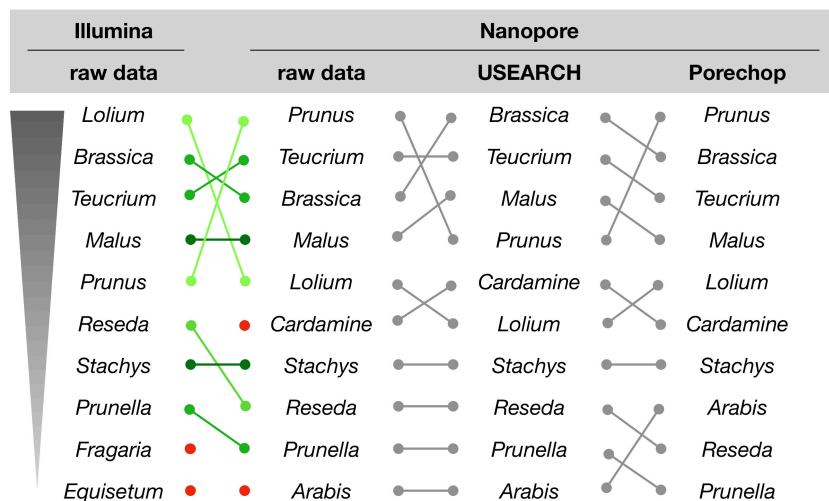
| Illumina | Nanopore | | |
|---|---|---|---|
| raw data | raw data | USEARCH | Porechop |
| *Lolium* | *Prunus* | *Brassica* | *Prunus* |
| *Brassica* | *Teucrium* | *Teucrium* | *Brassica* |
| *Teucrium* | *Brassica* | *Malus* | *Teucrium* |
| *Malus* | *Malus* | *Prunus* | *Malus* |
| *Prunus* | *Lolium* | *Cardamine* | *Lolium* |
| *Reseda* | *Cardamine* | *Lolium* | *Cardamine* |
| *Stachys* | *Stachys* | *Stachys* | *Stachys* |
| *Prunella* | *Reseda* | *Reseda* | *Arabis* |
| *Fragaria* | *Prunella* | *Prunella* | *Reseda* |
| *Equisetum* | *Arabis* | *Arabis* | *Prunella* |